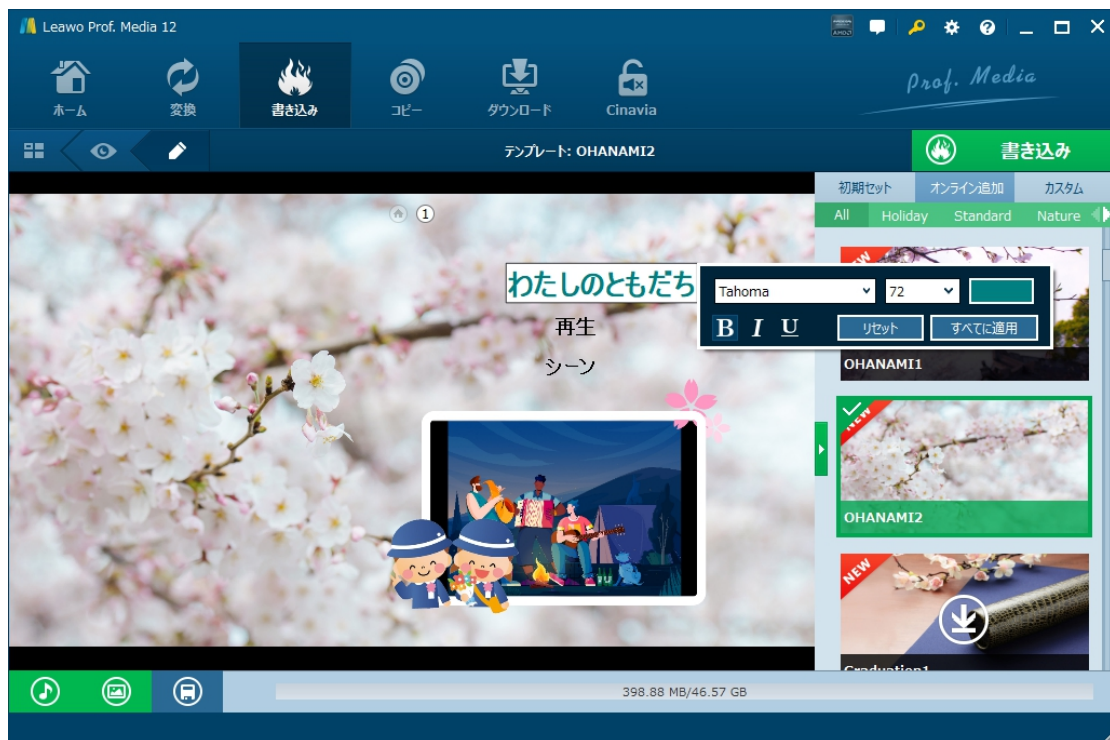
Leawo Prof. Media 12

ホーム
変換
書き込み
コピー
ダウンロード
Cinavia

Prof. Media

テンプレート: OHANAMI2

書き込み

初期セット
オンライン追加
カスタム

All
Holiday
Standard
Nature

1

わたしのともだち

Tahoma
72

B
I
U
リセット
すべてに適用

再生
シーン

NEW
OHANAMI1

NEW
OHANAMI2

NEW
Graduation1

398.88 MB/46.57 GB